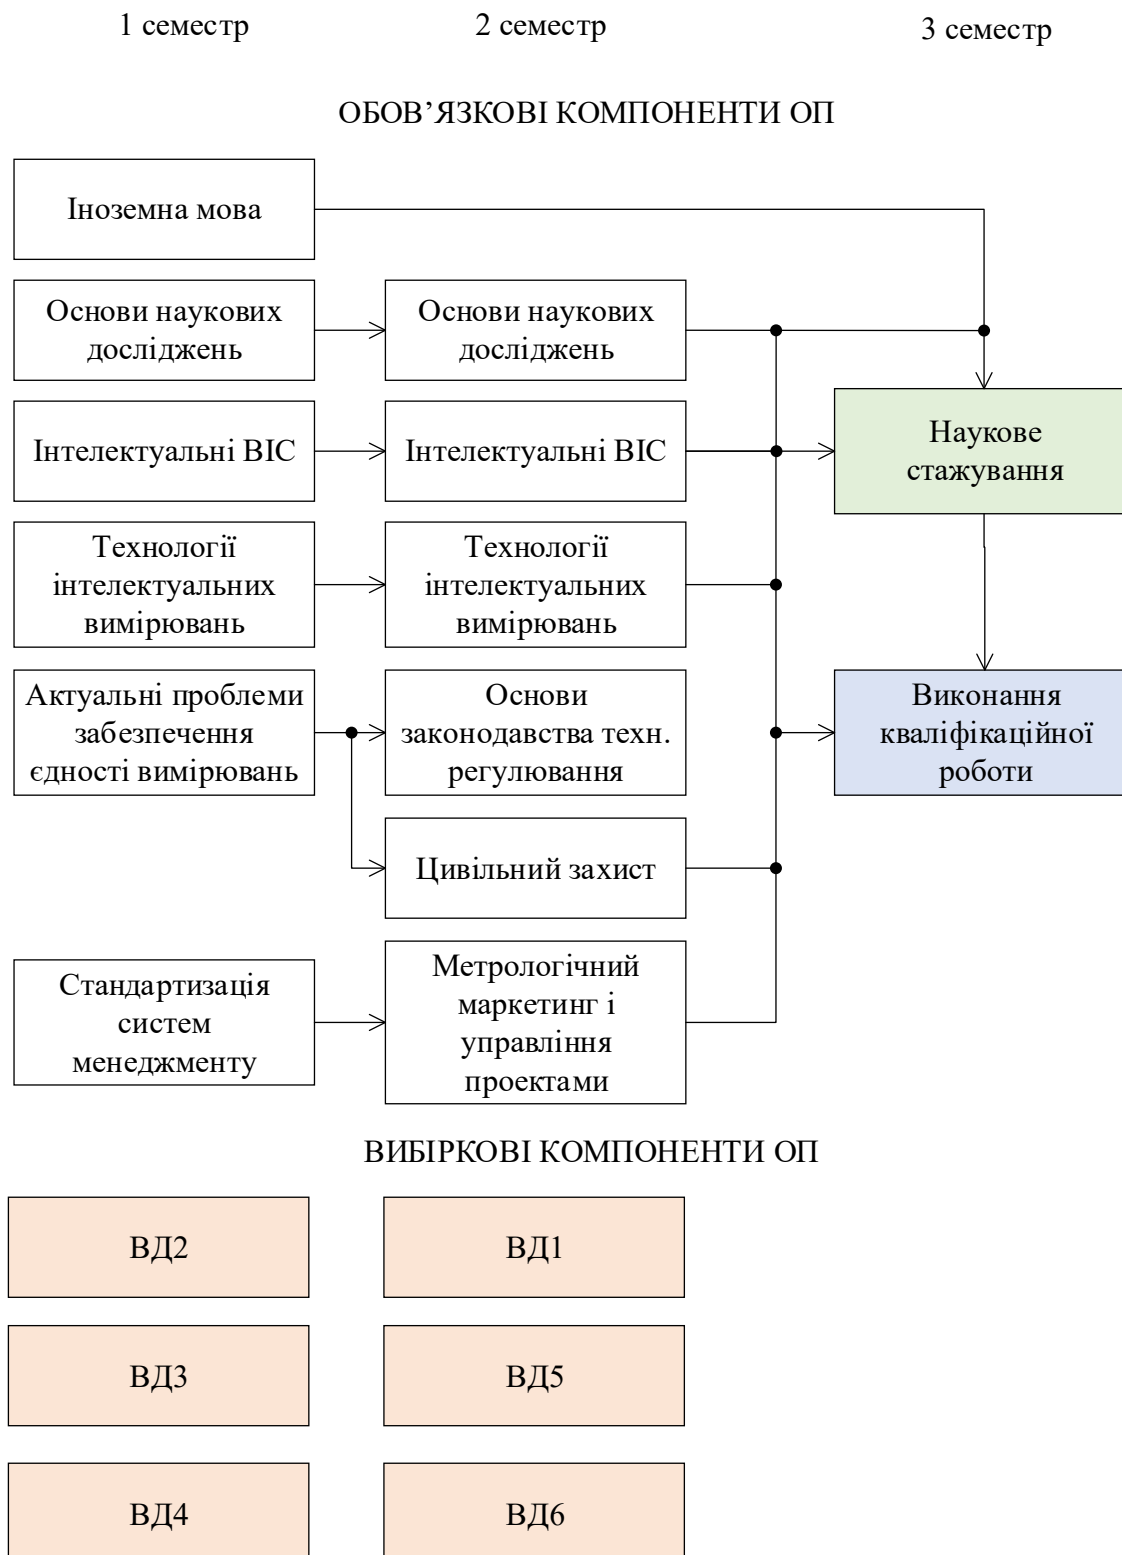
1 семестр

2 семестр

3 семестр

ОБОВ’ЯЗКОВІ КОМПОНЕНТИ ОП

Іноземна мова

Основи наукових досліджень

Основи наукових досліджень

Наукове стажування

Інтелектуальні ВІС

Інтелектуальні ВІС

Технології інтелектуальних вимірювань

Технології інтелектуальних вимірювань

Актуальні проблеми забезпечення єдності вимірювань

Основи законодавства техн. регулювання

Виконання кваліфікаційної роботи

Цивільний захист

Стандартизація систем менеджменту

Метрологічний маркетинг і управління проектами

ВИБІРКОВІ КОМПОНЕНТИ ОП

ВД2

ВД1

ВД3

ВД5

ВД4

ВД6